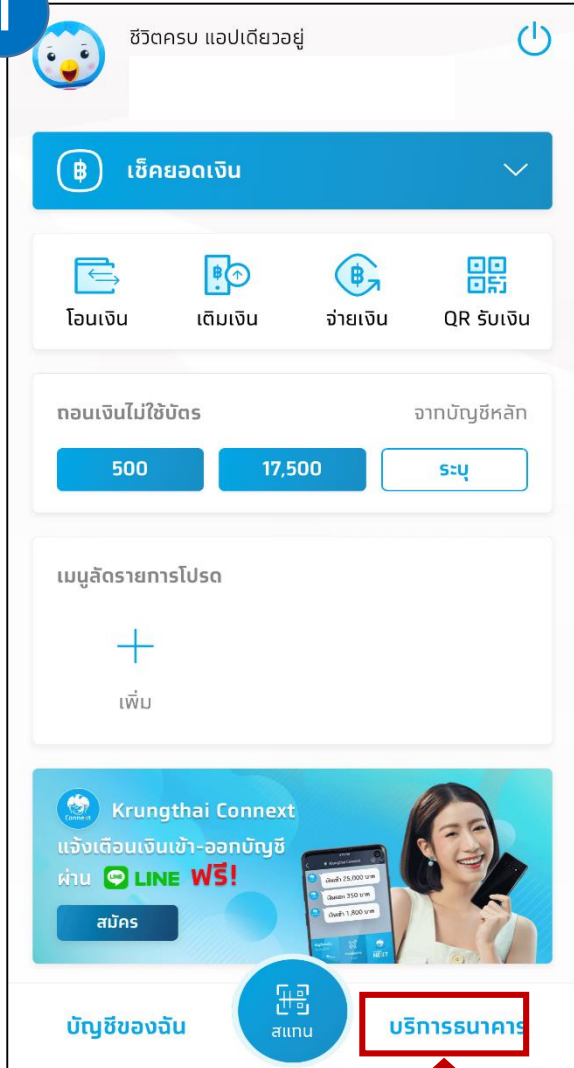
ชีวิตครบ แอปเดียวอยู่

เช็คยอดเงิน

โอนเงิน
เติมเงิน
จ่ายเงิน
QR รับเงิน

ถอนเงินไม่ใช้บัตร
จากบัญชีหลัก

500
17,500
ระบุ

เมนูลัดรายการโปรด

เพิ่ม

Krungthai Connext
แจ้งเตือนเงินเข้า-ออกบัญชี
ผ่าน LINE ฟรี!
สมัคร

บัญชีของฉัน
สแกน
บริการธนาคาร